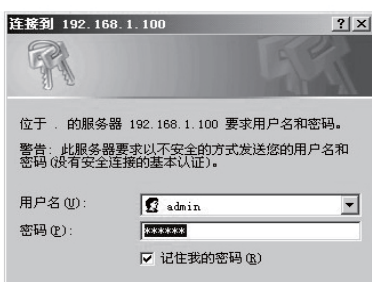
连接到 192.168.1.100

? X

位于 . 的服务器 192.168.1.100 要求用户名和密码。

警告: 此服务器要求以不安全的方式发送您的用户名和密码(没有安全连接的基本认证)。

用户名(U): admin

密码(P): ******

记住我的密码(R)